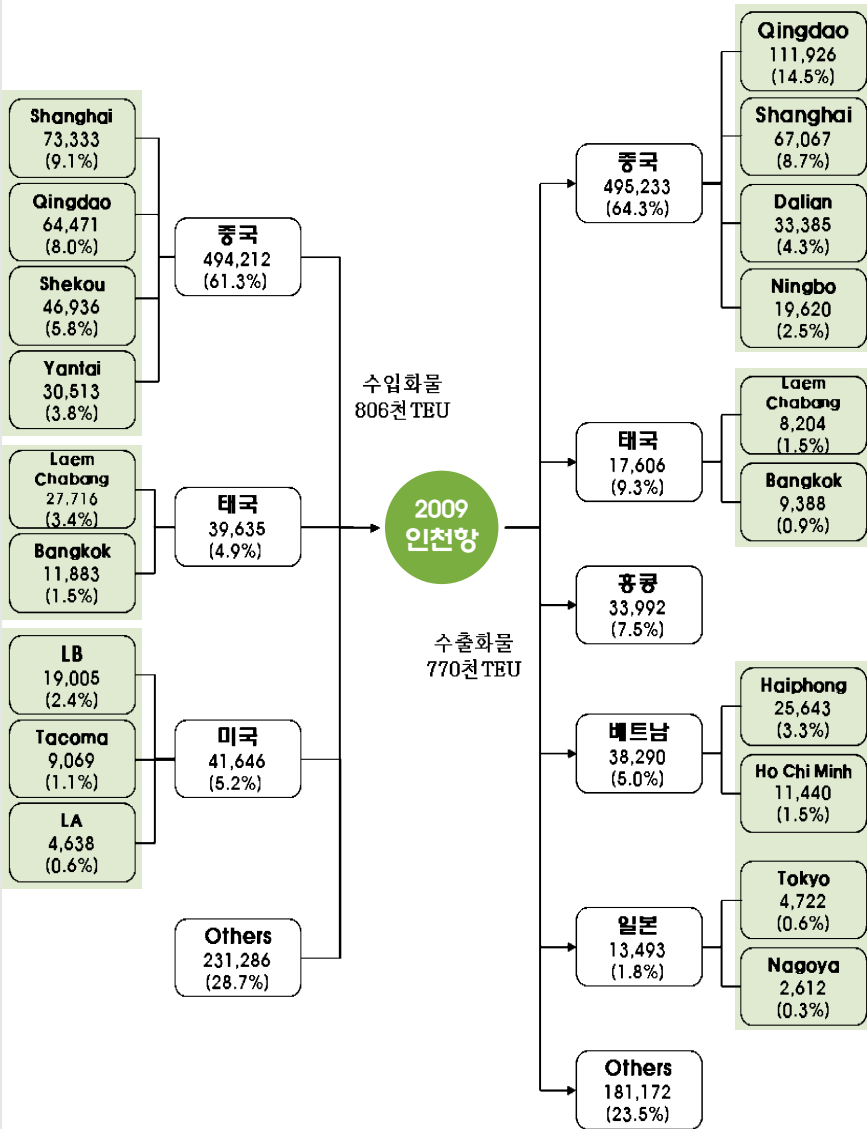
Shanghai
73,333
(9.1%)

Qingdao
64,471
(8.0%)

Shekou
46,936
(5.8%)

Yantai
30,513
(3.8%)

중국
494,212
(61.3%)

Laem Chabang
27,716
(3.4%)

Bangkok
11,883
(1.5%)

태국
39,635
(4.9%)

LB
19,005
(2.4%)

Tacoma
9,069
(1.1%)

LA
4,638
(0.6%)

미국
41,646
(5.2%)

Others
231,286
(28.7%)

수입화물
806천 TEU

2009
인천항

수출화물
770천 TEU

중국
495,233
(64.3%)

Qingdao
111,926
(14.5%)

Shanghai
67,067
(8.7%)

Dalian
33,385
(4.3%)

Ningbo
19,620
(2.5%)

태국
17,606
(9.3%)

Laem Chabang
8,204
(1.5%)

Bangkok
9,388
(0.9%)

홍콩
33,992
(7.5%)

베트남
38,290
(5.0%)

Haiphong
25,643
(3.3%)

Ho Chi Minh
11,440
(1.5%)

일본
13,493
(1.8%)

Tokyo
4,722
(0.6%)

Nagoya
2,612
(0.3%)

Others
181,172
(23.5%)